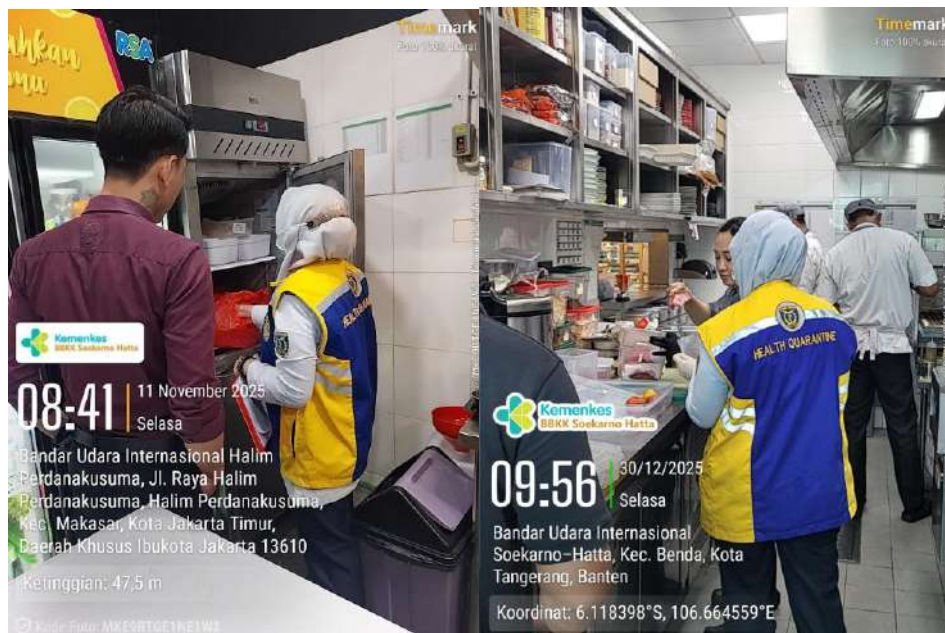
ahkan
mu

RSA

Timemark
Foto 100% akurat

Kemenkes
BBKK Soekarno Hatta

08:41 | 11 November 2025
Selasa

Bandar Udara Internasional Halim Perdanakusuma, Jl. Raya Halim Perdanakusuma, Halim Perdanakusuma, Kec. Makasar, Kota Jakarta Timur, Daerah Khusus Ibukota Jakarta 13610

Ketinggian: 47,5 m

Kode Foto: MKE9RTGE1KE1W2

HEALTH

Timemark
Foto 100% akurat

HEALTH QUARANTINE

Kemenkes
BBKK Soekarno Hatta

09:56 | 30/12/2025
Selasa

Bandar Udara Internasional Soekarno-Hatta, Kec. Benda, Kota Tangerang, Banten

Koordinat: 6.118398°S, 106.664559°E